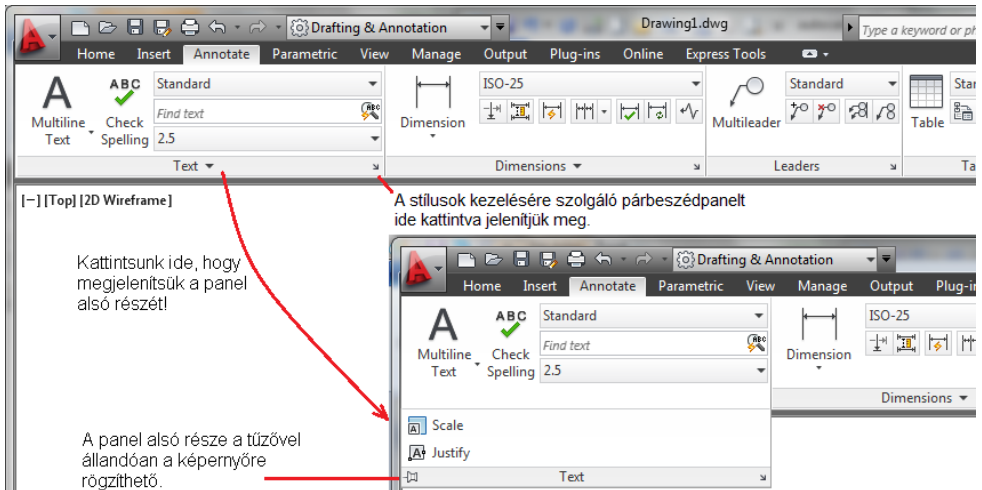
Drafting & Annotation

Drawing1.dwg

Type a keyword or ph

Home Insert Annotate Parametric View Manage Output Plug-ins Online Express Tools

A Multiline Text

ABC Check Spelling

Standard

Find text

2.5

Text

Dimension

ISO-25

Dimensions

Multileader

Standard

Leaders

Table

Star

Ta

[−] [Top] [2D Wireframe]

A stílusok kezelésére szolgáló párbeszédpanelt ide kattintva jelenítjük meg.

Kattintsunk ide, hogy megjelenítsük a panel alsó részét!

Drafting & Annotation

Home Insert Annotate Parametric View Manage Output Plug-in

Multiline Text

ABC Check Spelling

Standard

Find text

2.5

Dimension

ISO-25

Dimensions

Scale

Justify

Text

A panel alsó része a tűzővel állandóan a képernyőre rögzíthető.